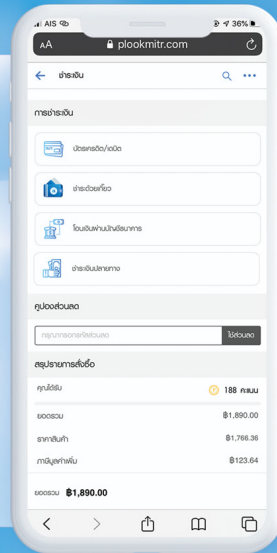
AIS
36%
AA plookmitr.com
ชำระเงิน
การชำระเงิน
บัตรเครดิต/เดบิต
ชำระด้วยเกี๋ยว
โอนเงินผ่านบัญชีธนาคาร
ชำระเงินปลายทาง
คูปองส่วนลด
กรุณากรอกรหัสส่วนลด
ใช้ส่วนลด
สรุปรายการสั่งซื้อ
คุณได้รับ
188 คะแนน
ยอดรวม
฿1,890.00
ราคาสินค้า
฿1,766.36
ภาษีมูลค่าเพิ่ม
฿123.64
ยอดรวม ฿1,890.00